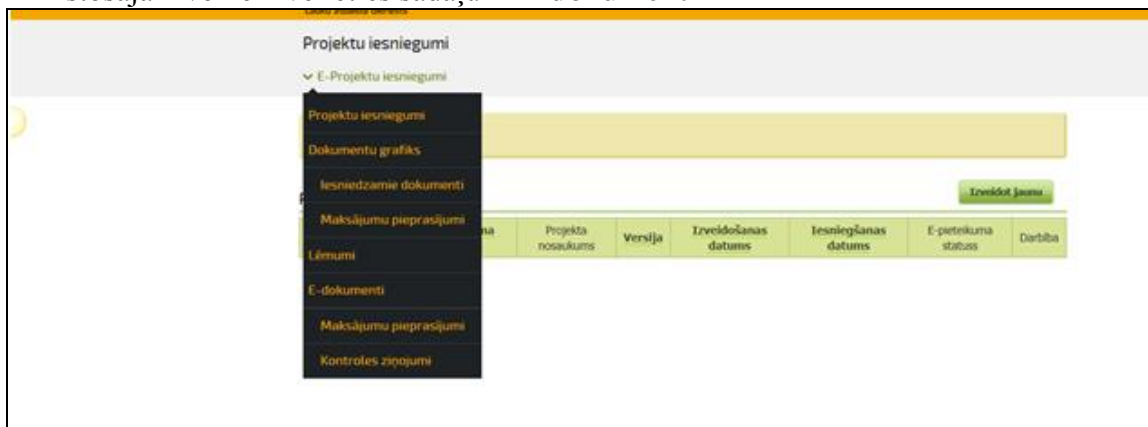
Projektu iesniegumi

E-Projektu iesniegumi

Projektu iesniegumi
Dokumentu grafiks
Iesniedzamie dokumenti
Maksājumu pieprasījumi
Lēmumi
E-dokumenti
Maksājumu pieprasījumi
Kontroles ziņojumi

Izveidot jaunu

| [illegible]na | Projekta nosaukums | Versija | Izveidošanas datums | Iesniegšanas datums | E-pieteikuma statuss | Darbība |
|---|---|---|---|---|---|---|